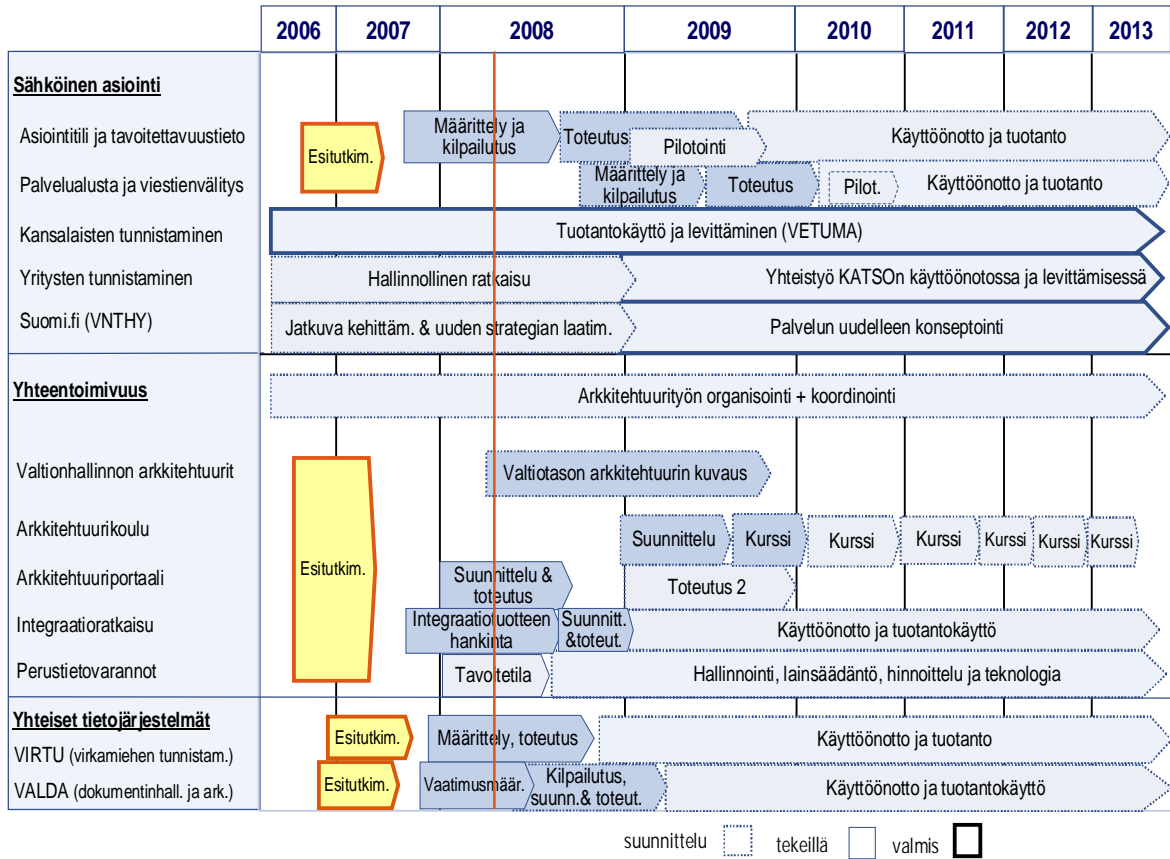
| | 2006 | 2007 | 2008 | 2009 | 2010 | 2011 | 2012 | 2013 |
|---|---|---|---|---|---|---|---|---|

Sähköinen asiointi

Asiointitili ja tavoitettavuustieto — Esitutkim. — Määrittely ja kilpailutus — Toteutus — Pilotointi — Käyttöönotto ja tuotanto

Palvelualusta ja viestienvälitys — Määrittely ja kilpailutus — Toteutus — Pilot. — Käyttöönotto ja tuotanto

Kansalaisten tunnistaminen — Tuotantokäyttö ja levittäminen (VETUMA)

Yritysten tunnistaminen — Hallinnollinen ratkaisu — Yhteistyö KATSOn käyttöönotossa ja levittämisessä

Suomi.fi (VNTHY) — Jatkuva kehittäm. & uuden strategian laatim. — Palvelun uudelleen konseptointi

Yhteentoimivuus — Arkkitehtuurityön organisointi + koordinointi

Valtionhallinnon arkkitehtuurit — Valtiotason arkkitehtuurin kuvaus

Arkkitehtuurikoulu — Suunnittelu — Kurssi — Kurssi — Kurssi — Kurssi — Kurssi — Kurssi

Arkkitehtuuriportaali — Esitutkim. — Suunnittelu & toteutus — Toteutus 2

Integraatioratkaisu — Integraatiotuotteen hankinta — Suunnitt. &toteut. — Käyttöönotto ja tuotantokäyttö

Perustietovarannot — Tavoitetila — Hallinnointi, lainsäädäntö, hinnoittelu ja teknologia

Yhteiset tietojärjestelmät

VIRTU (virkamiehen tunnistam.) — Esitutkim. — Määrittely, toteutus — Käyttöönotto ja tuotanto

VALDA (dokumentinhall. ja ark.) — Esitutkim. — Vaatimusmäär. — Kilpailutus, suunn.& toteut. — Käyttöönotto ja tuotantokäyttö

suunnittelu tekeillä valmis